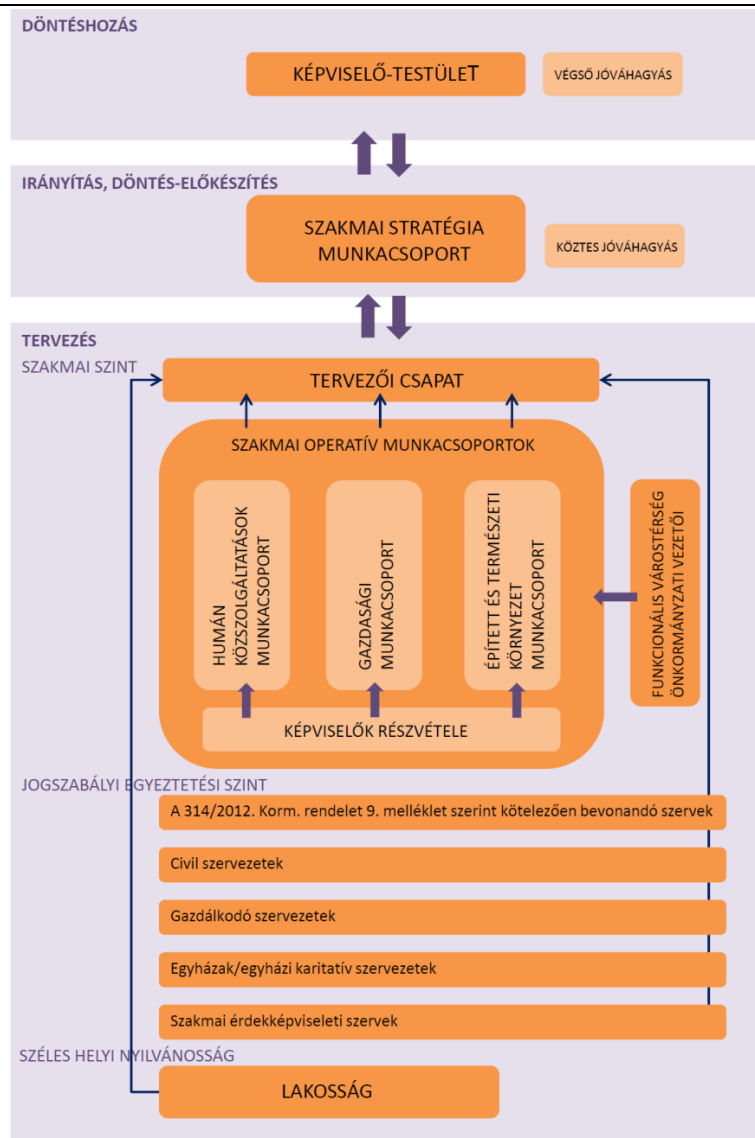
DÖNTÉSHOZÁS

KÉPVISELŐ-TESTÜLET

VÉGSŐ JÓVÁHAGYÁS

IRÁNYÍTÁS, DÖNTÉS-ELŐKÉSZÍTÉS

SZAKMAI STRATÉGIA MUNKACSOPORT

KÖZTES JÓVÁHAGYÁS

TERVEZÉS

SZAKMAI SZINT

TERVEZŐI CSAPAT

SZAKMAI OPERATÍV MUNKACSOPORTOK

HUMÁN KÖZSZOLGÁLTATÁSOK MUNKACSOPORT

GAZDASÁGI MUNKACSOPORT

ÉPÍTETT ÉS TERMÉSZETI KÖRNYEZET MUNKACSOPORT

FUNKCIONÁLIS VÁROSTÉRSÉG ÖNKORMÁNYZATI VEZETŐI

KÉPVISELŐK RÉSZVÉTELE

JOGSZABÁLYI EGYEZTETÉSI SZINT

A 314/2012. Korm. rendelet 9. melléklet szerint kötelezően bevonandó szervek

Civil szervezetek

Gazdálkodó szervezetek

Egyházak/egyházi karitatív szervezetek

Szakmai érdekképviseleti szervek

SZÉLES HELYI NYILVÁNOSSÁG

LAKOSSÁG